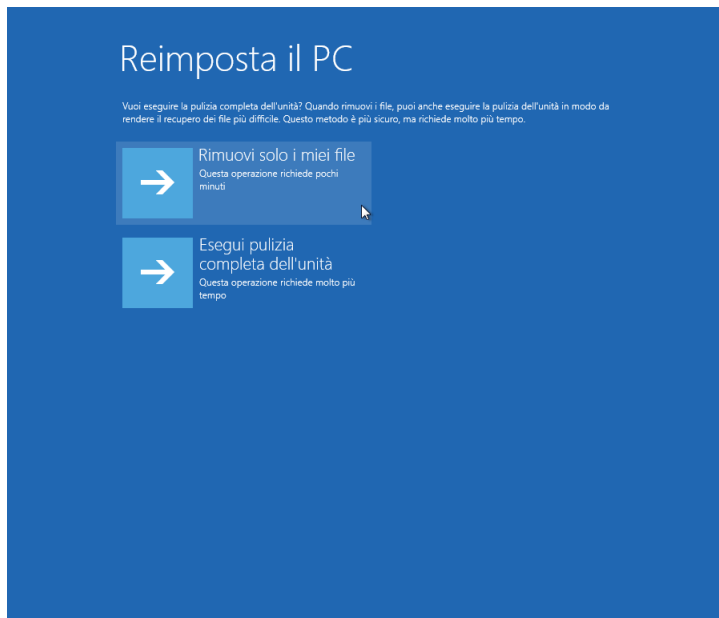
Reimposta il PC

Vuoi eseguire la pulizia completa dell'unità? Quando rimuovi i file, puoi anche eseguire la pulizia dell'unità in modo da rendere il recupero dei file più difficile. Questo metodo è più sicuro, ma richiede molto più tempo.

Rimuovi solo i miei file
Questa operazione richiede pochi minuti

Esegui pulizia completa dell'unità
Questa operazione richiede molto più tempo